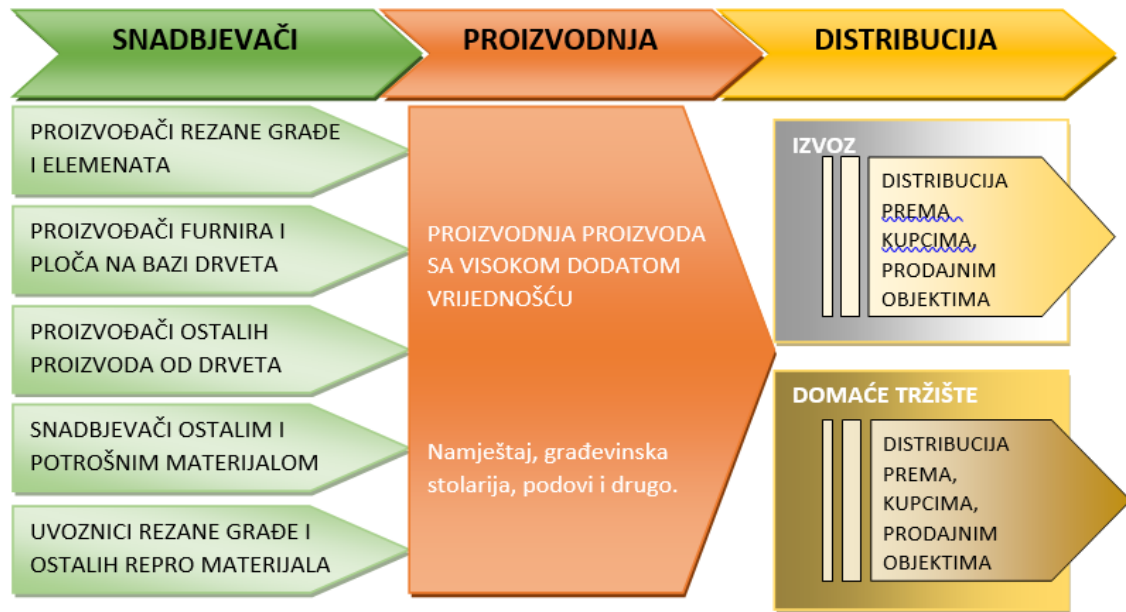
SNADBJEVAČI

PROIZVODNJA

DISTRIBUCIJA

PROIZVOĐAČI REZANE GRAĐE I ELEMENATA

PROIZVOĐAČI FURNIRA I PLOČA NA BAZI DRVETA

PROIZVOĐAČI OSTALIH PROIZVODA OD DRVETA

SNADBJEVAČI OSTALIM I POTROŠNIM MATERIJALOM

UVOZNICI REZANE GRAĐE I OSTALIH REPRO MATERIJALA

PROIZVODNJA PROIZVODA SA VISOKOM DODATOM VRIJEDNOŠĆU

Namještaj, građevinska stolarija, podovi i drugo.

IZVOZ

DISTRIBUCIJA PREMA KUPCIMA, PRODAJNIM OBJEKTIMA

DOMAĆE TRŽIŠTE

DISTRIBUCIJA PREMA, KUPCIMA, PRODAJNIM OBJEKTIMA